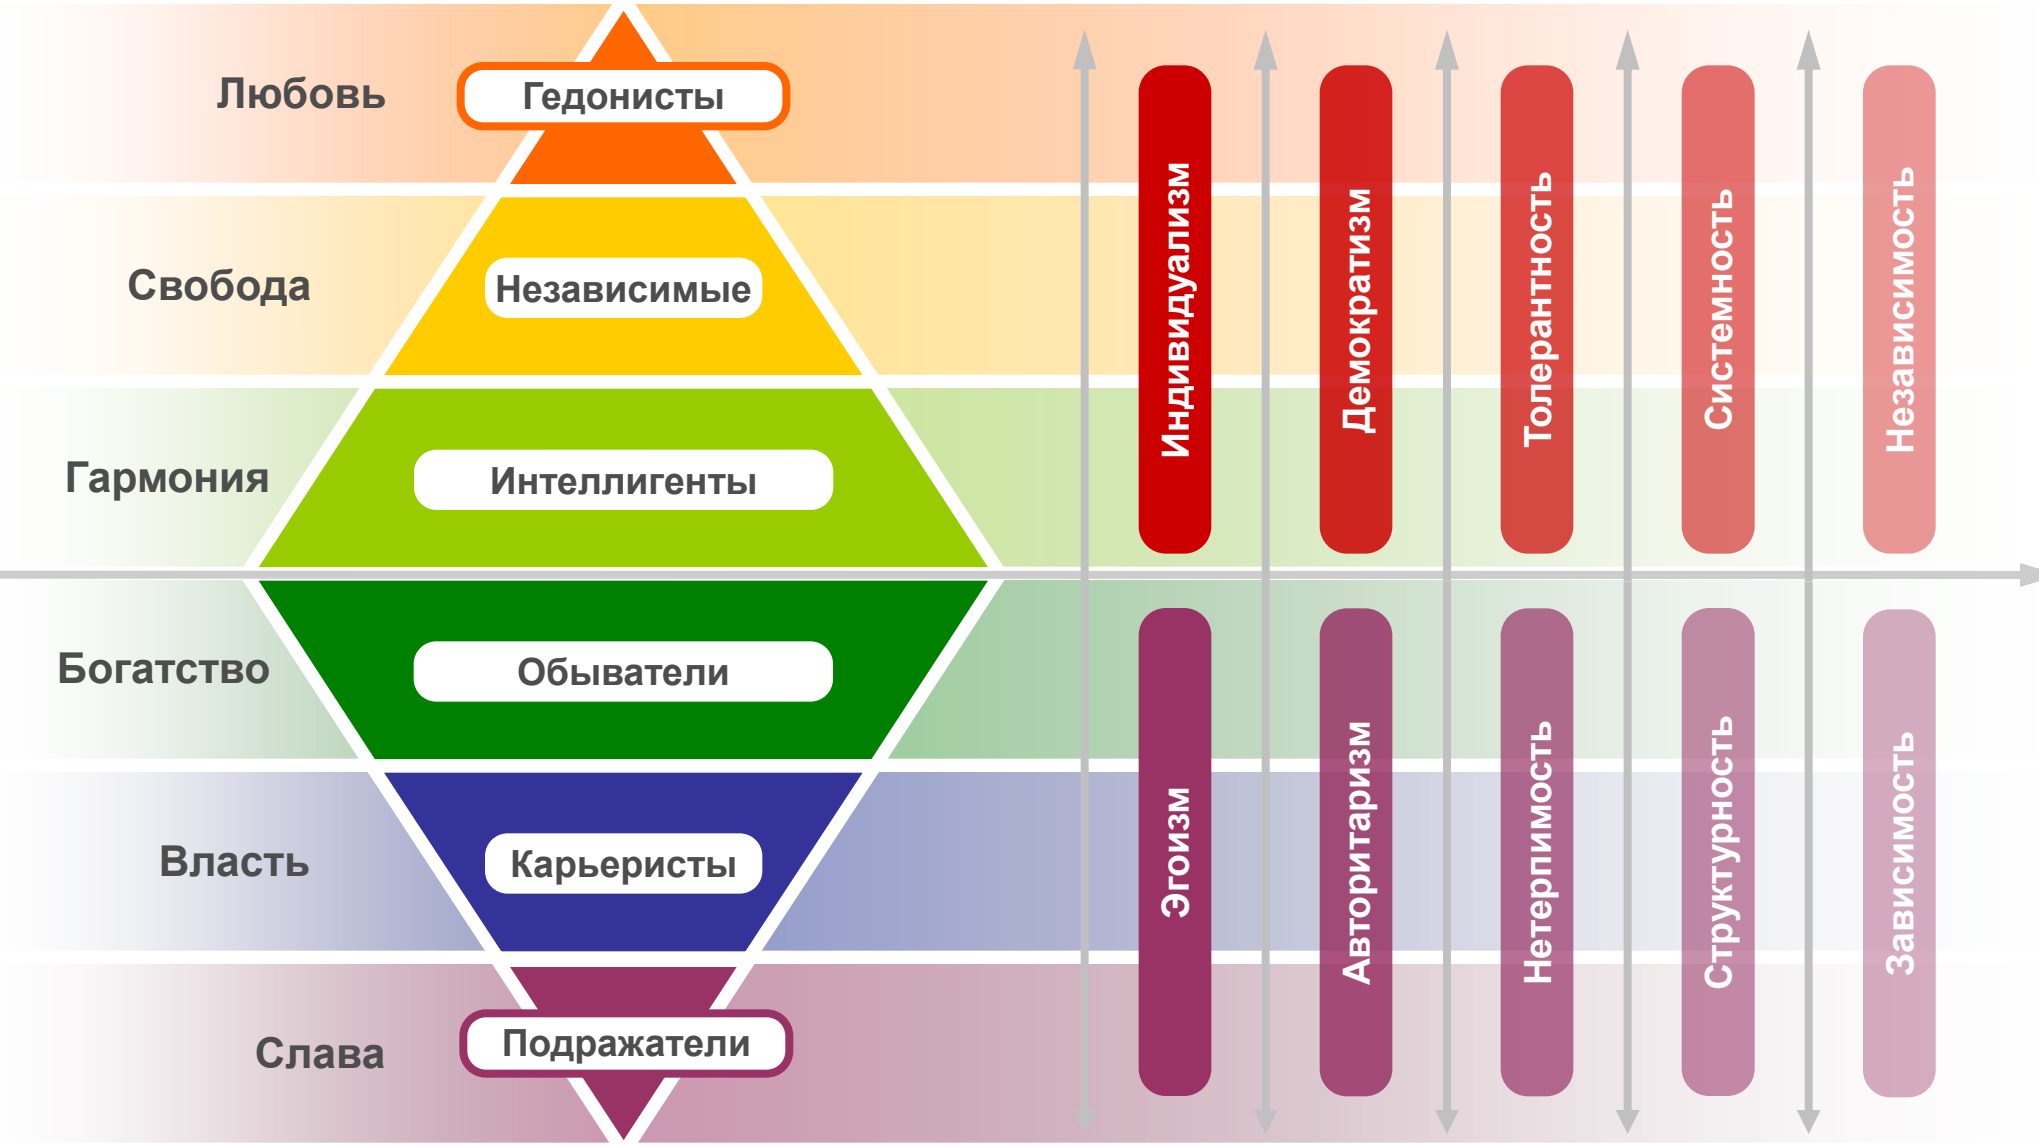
Любовь
Гедонисты

Свобода
Независимые

Гармония
Интеллигенты

Богатство
Обыватели

Власть
Карьеристы

Слава
Подражатели

Индивидуализм
Демократизм
Толерантность
Системность
Независимость

Эгоизм
Авторитаризм
Нетерпимость
Структурность
Зависимость